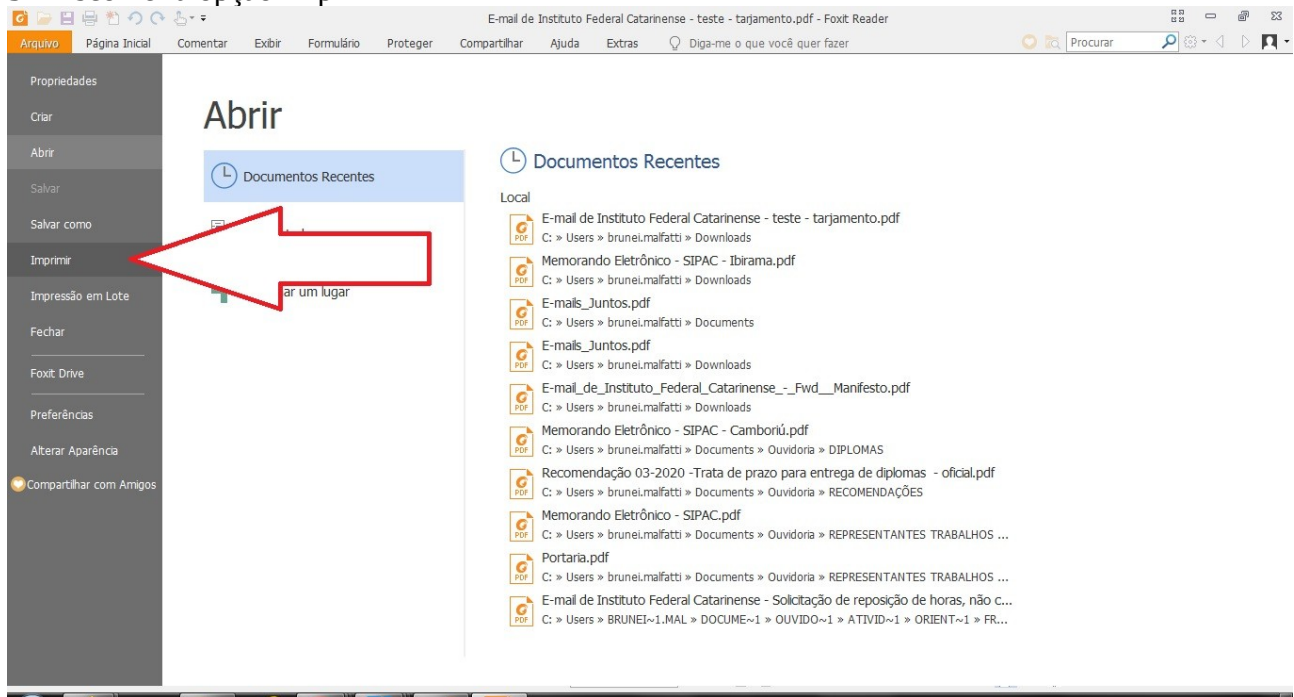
E-mail de Instituto Federal Catarinense - teste - tarjamento.pdf - Foxit Reader

Arquivo Página Inicial Comentar Exibir Formulário Proteger Compartilhar Ajuda Extras Diga-me o que você quer fazer Procurar

Propriedades
Criar
Abrir
Salvar
Salvar como
Imprimir
Impressão em Lote
Fechar
Foxit Drive
Preferências
Alterar Aparência
Compartilhar com Amigos

Abrir

Documentos Recentes
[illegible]
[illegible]ar um lugar

Documentos Recentes

Local

E-mail de Instituto Federal Catarinense - teste - tarjamento.pdf
C: » Users » brunei.malfatti » Downloads

Memorando Eletrônico - SIPAC - Ibirama.pdf
C: » Users » brunei.malfatti » Downloads

E-mails_Juntos.pdf
C: » Users » brunei.malfatti » Documents

E-mails_Juntos.pdf
C: » Users » brunei.malfatti » Downloads

E-mail_de_Instituto_Federal_Catarinense_-_Fwd__Manifesto.pdf
C: » Users » brunei.malfatti » Downloads

Memorando Eletrônico - SIPAC - Camboriú.pdf
C: » Users » brunei.malfatti » Documents » Ouvidoria » DIPLOMAS

Recomendação 03-2020 -Trata de prazo para entrega de diplomas - oficial.pdf
C: » Users » brunei.malfatti » Documents » Ouvidoria » RECOMENDAÇÕES

Memorando Eletrônico - SIPAC.pdf
C: » Users » brunei.malfatti » Documents » Ouvidoria » REPRESENTANTES TRABALHOS ...

Portaria.pdf
C: » Users » brunei.malfatti » Documents » Ouvidoria » REPRESENTANTES TRABALHOS ...

E-mail de Instituto Federal Catarinense - Solicitação de reposição de horas, não c...
C: » Users » BRUNEI~1.MAL » DOCUME~1 » OUVIDO~1 » ATIVID~1 » ORIENT~1 » FR...